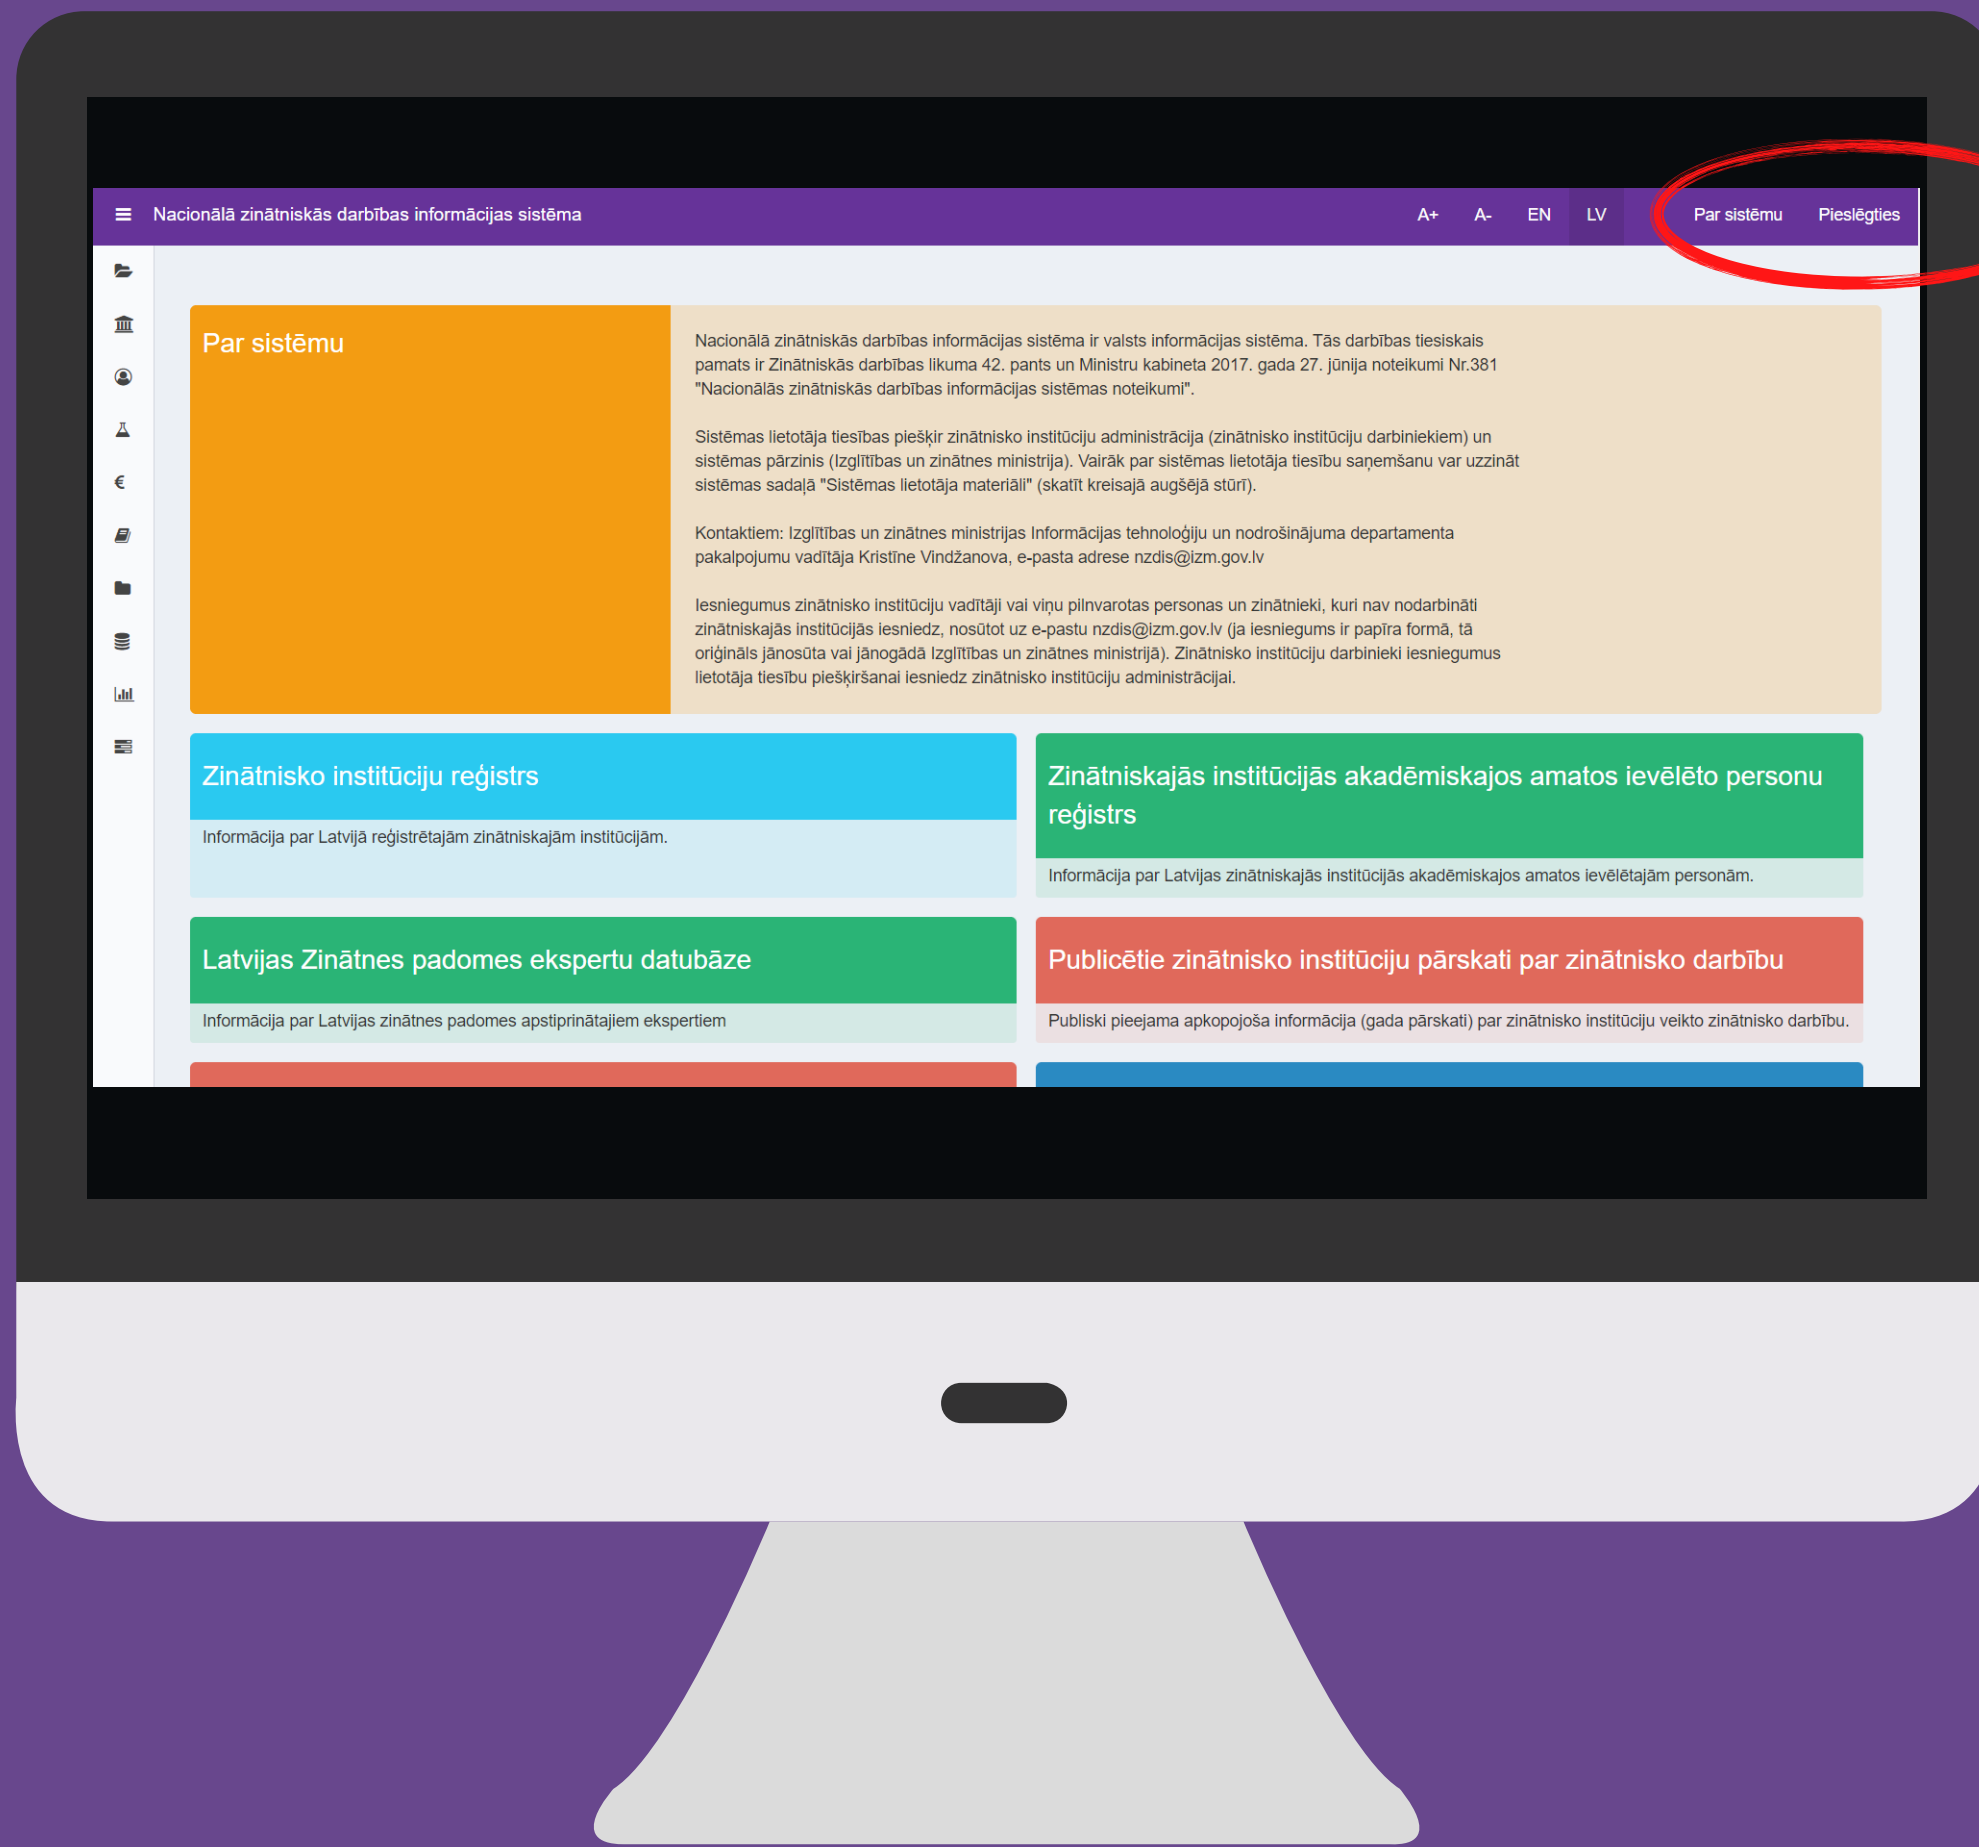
Nacionālā zinātniskās darbības informācijas sistēma

A+ A- EN LV Par sistēmu Pieslēgties

Par sistēmu

Nacionālā zinātniskās darbības informācijas sistēma ir valsts informācijas sistēma. Tās darbības tiesiskais pamats ir Zinātniskās darbības likuma 42. pants un Ministru kabineta 2017. gada 27. jūnija noteikumi Nr.381 "Nacionālās zinātniskās darbības informācijas sistēmas noteikumi".

Sistēmas lietotāja tiesības piešķir zinātnisko institūciju administrācija (zinātnisko institūciju darbiniekiem) un sistēmas pārzinis (Izglītības un zinātnes ministrija). Vairāk par sistēmas lietotāja tiesību saņemšanu var uzzināt sistēmas sadaļā "Sistēmas lietotāja materiāli" (skatīt kreisajā augšējā stūrī).

Kontaktiem: Izglītības un zinātnes ministrijas Informācijas tehnoloģiju un nodrošinājuma departamenta pakalpojumu vadītāja Kristīne Vindžanova, e-pasta adrese nzdis@izm.gov.lv

Iesniegumus zinātnisko institūciju vadītāji vai viņu pilnvarotas personas un zinātnieki, kuri nav nodarbināti zinātniskajās institūcijās iesniedz, nosūtot uz e-pastu nzdis@izm.gov.lv (ja iesniegums ir papīra formā, tā oriģināls jānosūta vai jānogādā Izglītības un zinātnes ministrijā). Zinātnisko institūciju darbinieki iesniegumus lietotāja tiesību piešķiršanai iesniedz zinātnisko institūciju administrācijai.

Zinātnisko institūciju reģistrs

Informācija par Latvijā reģistrētajām zinātniskajām institūcijām.

Zinātniskajās institūcijās akadēmiskajos amatos ievēlēto personu reģistrs

Informācija par Latvijas zinātniskajās institūcijās akadēmiskajos amatos ievēlētajām personām.

Latvijas Zinātnes padomes ekspertu datubāze

Informācija par Latvijas zinātnes padomes apstiprinātajiem ekspertiem

Publicētie zinātnisko institūciju pārskati par zinātnisko darbību

Publiski pieejama apkopojoša informācija (gada pārskati) par zinātnisko institūciju veikto zinātnisko darbību.